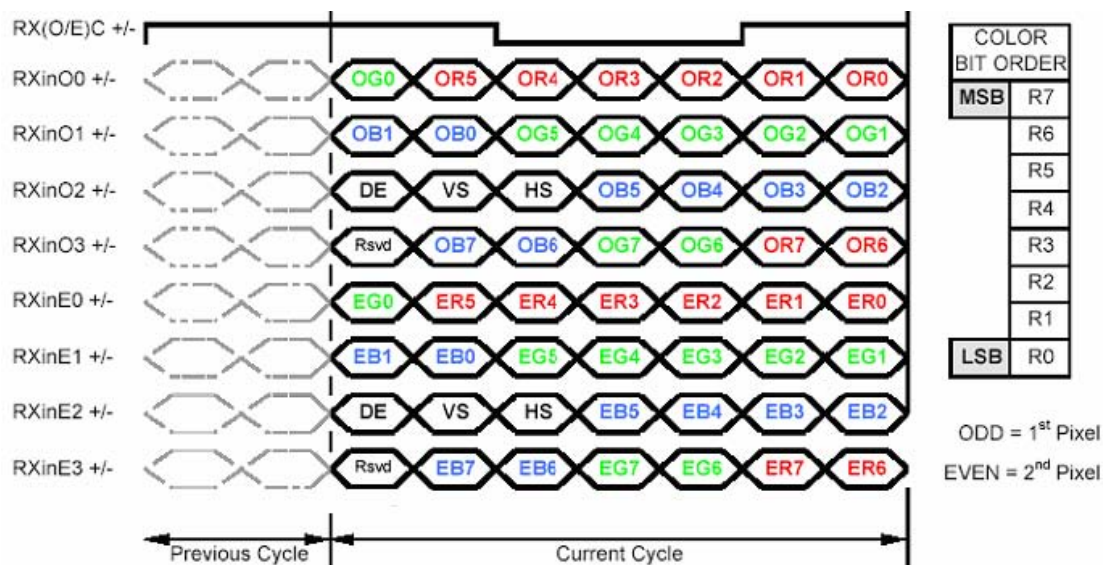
RX(O/E)C +/-

RXinO0 +/- OG0 OR5 OR4 OR3 OR2 OR1 OR0

RXinO1 +/- OB1 OB0 OG5 OG4 OG3 OG2 OG1

RXinO2 +/- DE VS HS OB5 OB4 OB3 OB2

RXinO3 +/- Rsvd OB7 OB6 OG7 OG6 OR7 OR6

RXinE0 +/- EG0 ER5 ER4 ER3 ER2 ER1 ER0

RXinE1 +/- EB1 EB0 EG5 EG4 EG3 EG2 EG1

RXinE2 +/- DE VS HS EB5 EB4 EB3 EB2

RXinE3 +/- Rsvd EB7 EB6 EG7 EG6 ER7 ER6

Previous Cycle

Current Cycle

| COLOR BIT ORDER | |
|---|---|
| MSB | R7 |
| | R6 |
| | R5 |
| | R4 |
| | R3 |
| | R2 |
| | R1 |
| LSB | R0 |

ODD = $1^{st}$ Pixel

EVEN = $2^{nd}$ Pixel